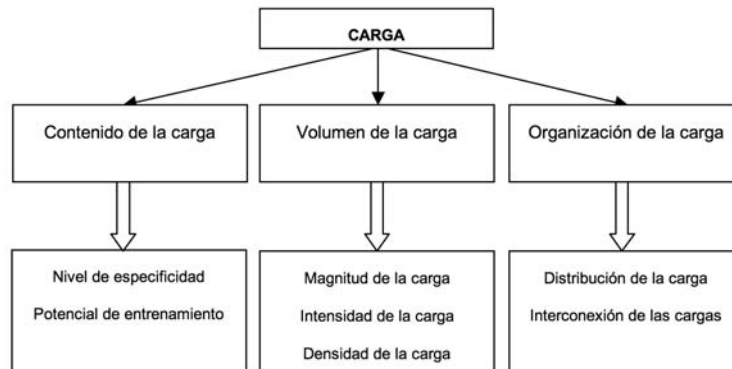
CARGA

Contenido de la carga

Volumen de la carga

Organización de la carga

Nivel de especificidad

Potencial de entrenamiento

Magnitud de la carga

Intensidad de la carga

Densidad de la carga

Distribución de la carga

Interconexión de las cargas